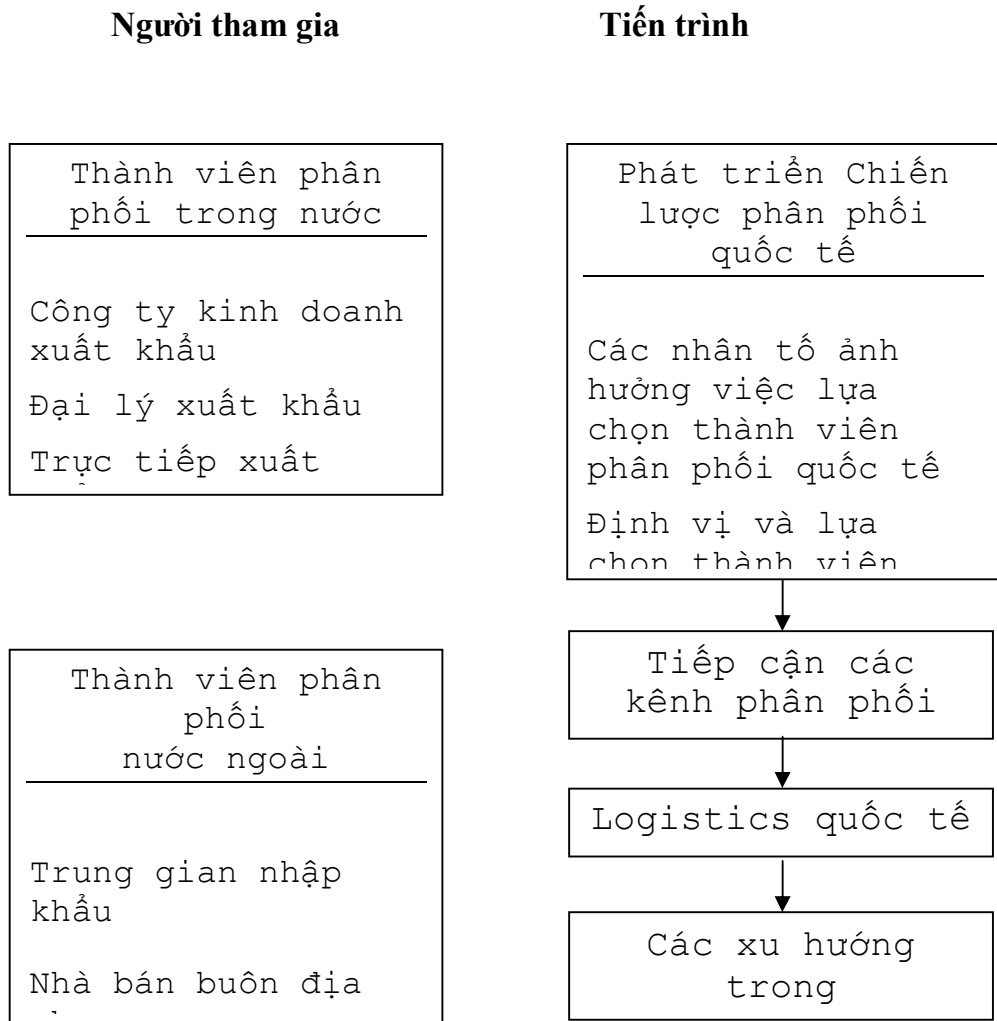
**Người tham gia**

**Tiến trình**

Thành viên phân phối trong nước

Công ty kinh doanh xuất khẩu

Đại lý xuất khẩu

Trực tiếp xuất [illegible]

Thành viên phân phối nước ngoài

Trung gian nhập khẩu

Nhà bán buôn địa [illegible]

Phát triển Chiến lược phân phối quốc tế

Các nhân tố ảnh hưởng việc lựa chọn thành viên phân phối quốc tế

Định vị và lựa chọn thành viên

Tiếp cận các kênh phân phối

Logistics quốc tế

Các xu hướng trong